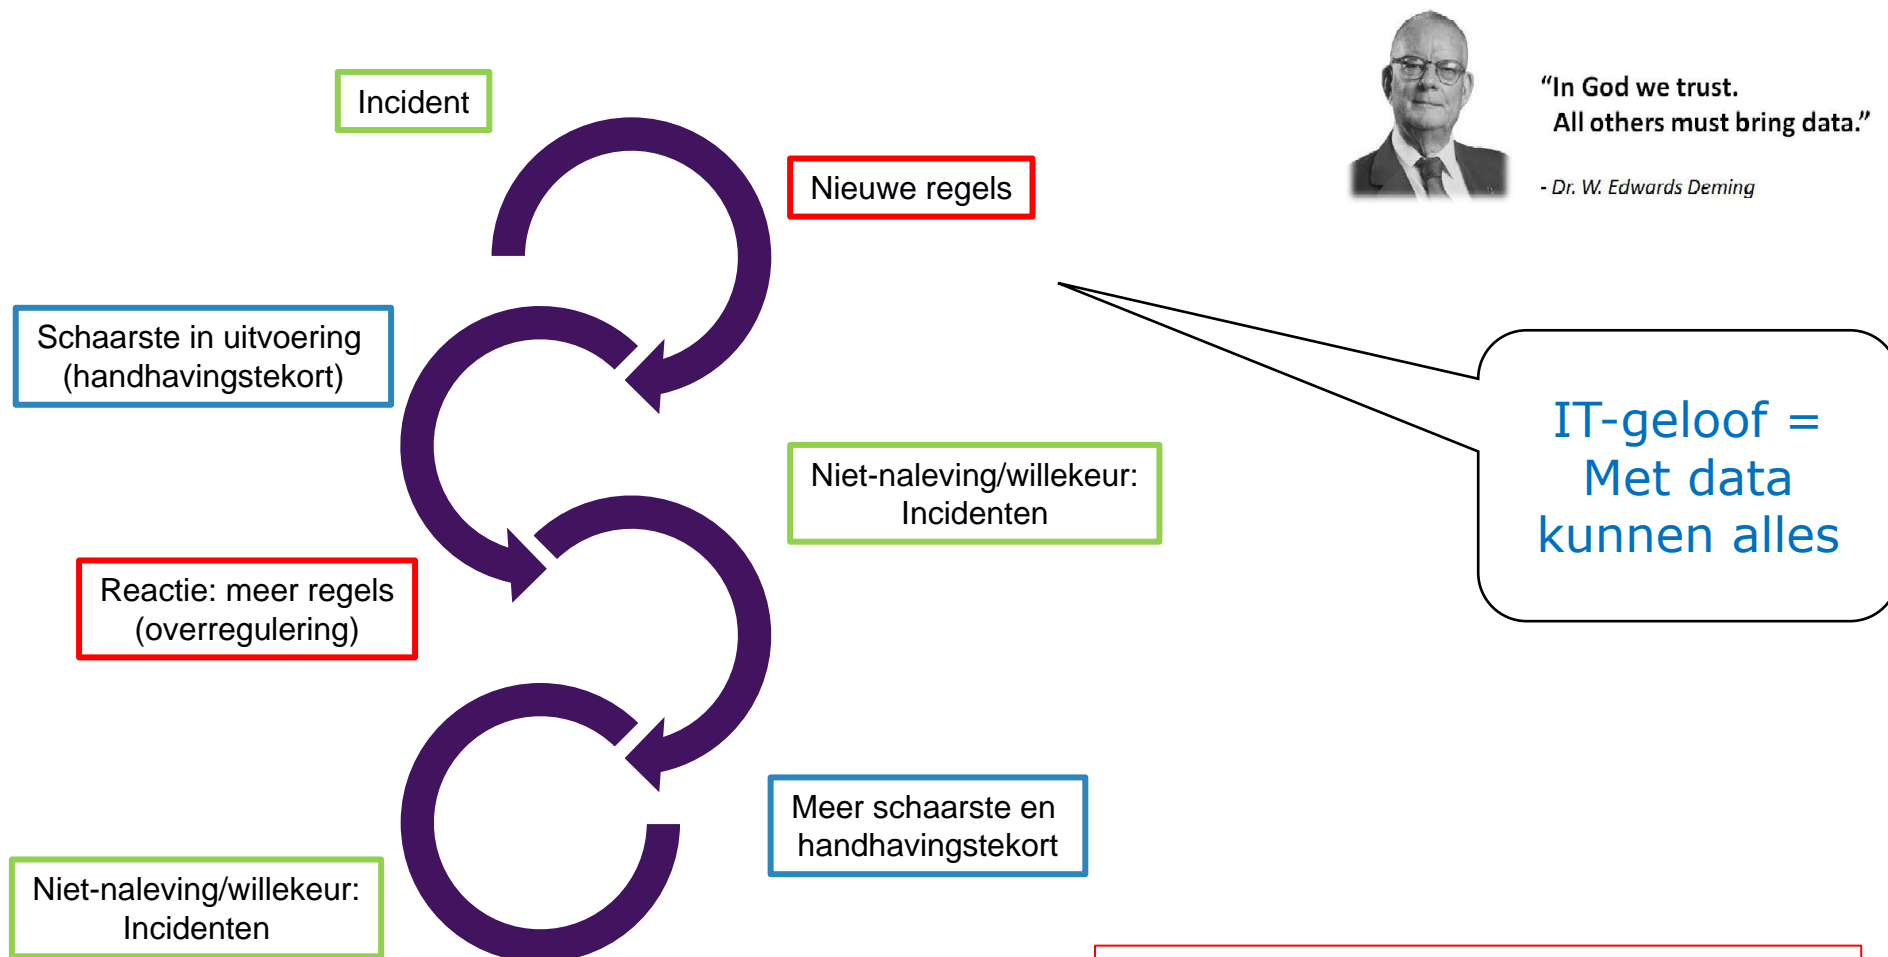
Incident

Nieuwe regels

"In God we trust.
All others must bring data."

- Dr. W. Edwards Deming

Schaarste in uitvoering (handhavingstekort)

Niet-naleving/willekeur: Incidenten

IT-geloof = Met data kunnen alles

Reactie: meer regels (overregulering)

Meer schaarste en handhavingstekort

Niet-naleving/willekeur: Incidenten